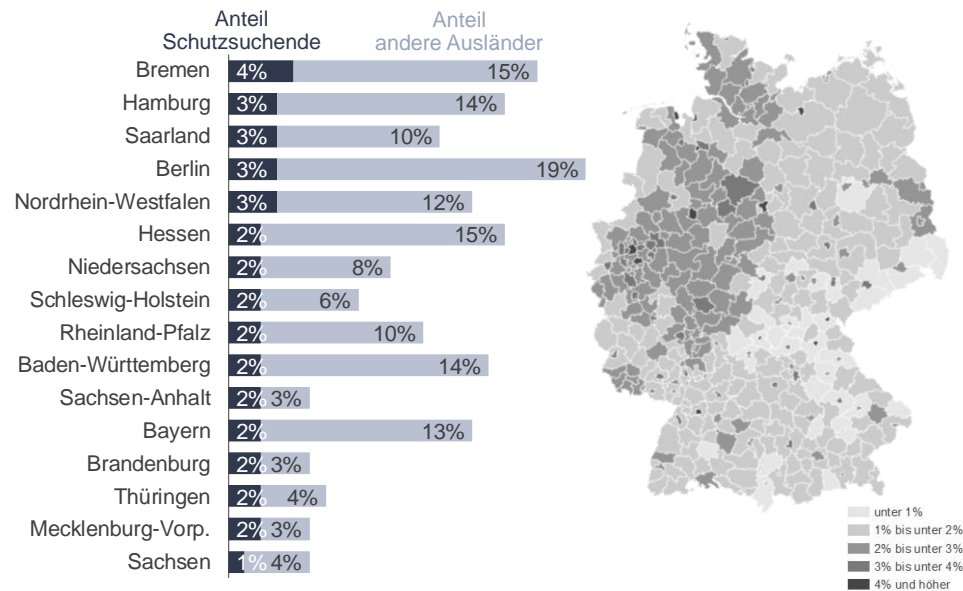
Anteil Schutzsuchende

Anteil andere Ausländer

| | Anteil Schutzsuchende | Anteil andere Ausländer |
|---|---|---|
| Bremen | 4% | 15% |
| Hamburg | 3% | 14% |
| Saarland | 3% | 10% |
| Berlin | 3% | 19% |
| Nordrhein-Westfalen | 3% | 12% |
| Hessen | 2% | 15% |
| Niedersachsen | 2% | 8% |
| Schleswig-Holstein | 2% | 6% |
| Rheinland-Pfalz | 2% | 10% |
| Baden-Württemberg | 2% | 14% |
| Sachsen-Anhalt | 2% | 3% |
| Bayern | 2% | 13% |
| Brandenburg | 2% | 3% |
| Thüringen | 2% | 4% |
| Mecklenburg-Vorp. | 2% | 3% |
| Sachsen | 1% | 4% |

unter 1%
1% bis unter 2%
2% bis unter 3%
3% bis unter 4%
4% und höher